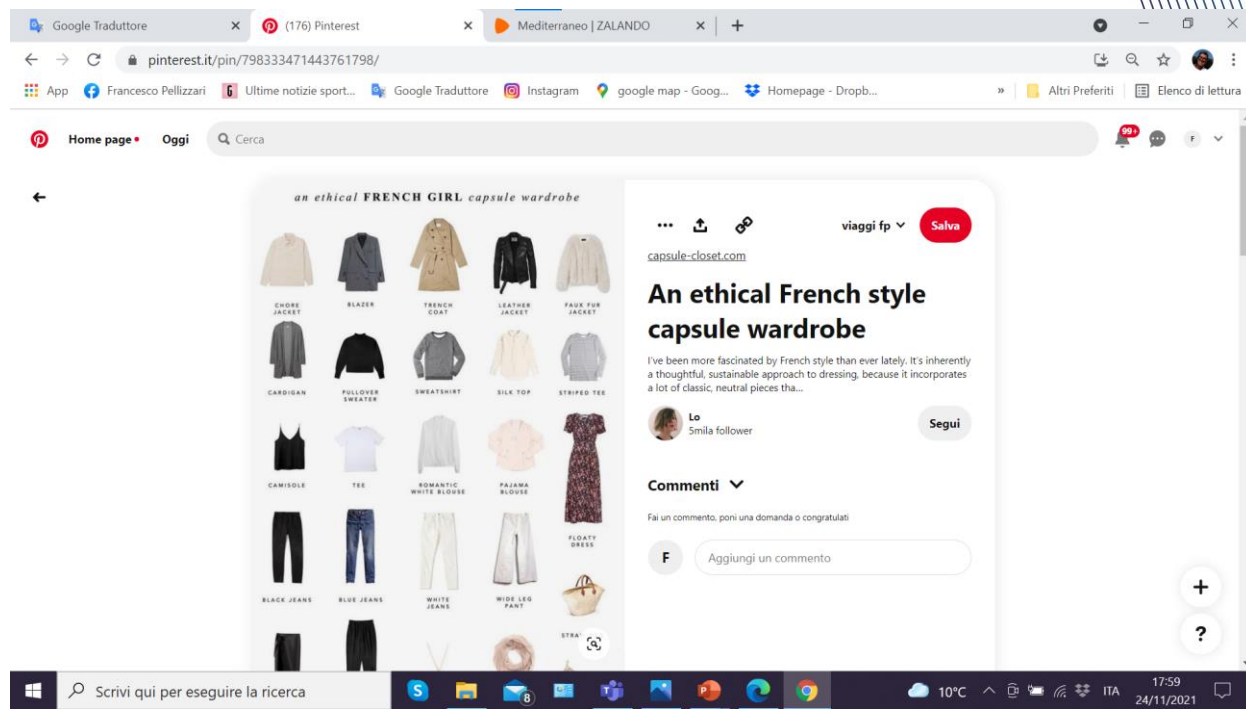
Google Traduttore
(176) Pinterest
Mediterraneo | ZALANDO
pinterest.it/pin/798333471443761798/
App Francesco Pellizzari Ultime notizie sport... Google Traduttore Instagram google map - Goog... Homepage - Dropb... » Altri Preferiti Elenco di lettura

Home page Oggi Cerca
99+

an ethical FRENCH GIRL capsule wardrobe

CHORE JACKET
BLAZER
TRENCH COAT
LEATHER JACKET
FAUX FUR JACKET
CARDIGAN
PULLOVER SWEATER
SWEATSHIRT
SILK TOP
STRIPED TEE
CAMISOLE
TEE
ROMANTIC WHITE BLOUSE
PAJAMA BLOUSE
FLOATY DRESS
BLACK JEANS
BLUE JEANS
WHITE JEANS
WIDE LEG PANT
STRA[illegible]

viaggi fp Salva
capsule-closet.com
An ethical French style capsule wardrobe
I've been more fascinated by French style than ever lately. It's inherently a thoughtful, sustainable approach to dressing, because it incorporates a lot of classic, neutral pieces tha...
Lo
5mila follower
Segui
Commenti
Fai un commento, poni una domanda o congratulati
F
Aggiungi un commento
+
?

Scrivi qui per eseguire la ricerca
10°C ITA 17:59 24/11/2021